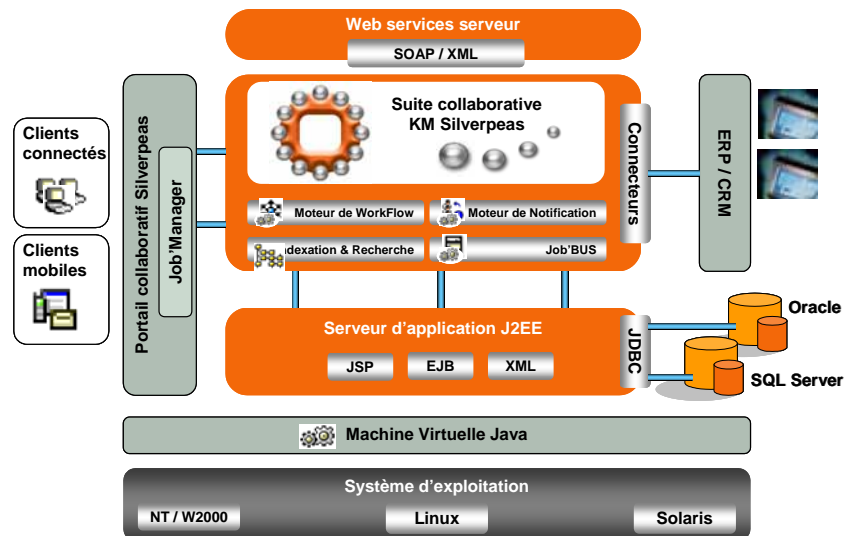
Web services serveur

SOAP / XML

Clients connectés

Clients mobiles

Portail collaboratif Silverpeas

Job'Manager

Suite collaborative KM Silverpeas

Connecteurs

ERP / CRM

Moteur de WorkFlow

Moteur de Notification

ndexation & Recherche

Job'BUS

Serveur d'application J2EE

JSP

EJB

XML

JDBC

Oracle

SQL Server

Machine Virtuelle Java

Système d'exploitation

NT / W2000

Linux

Solaris